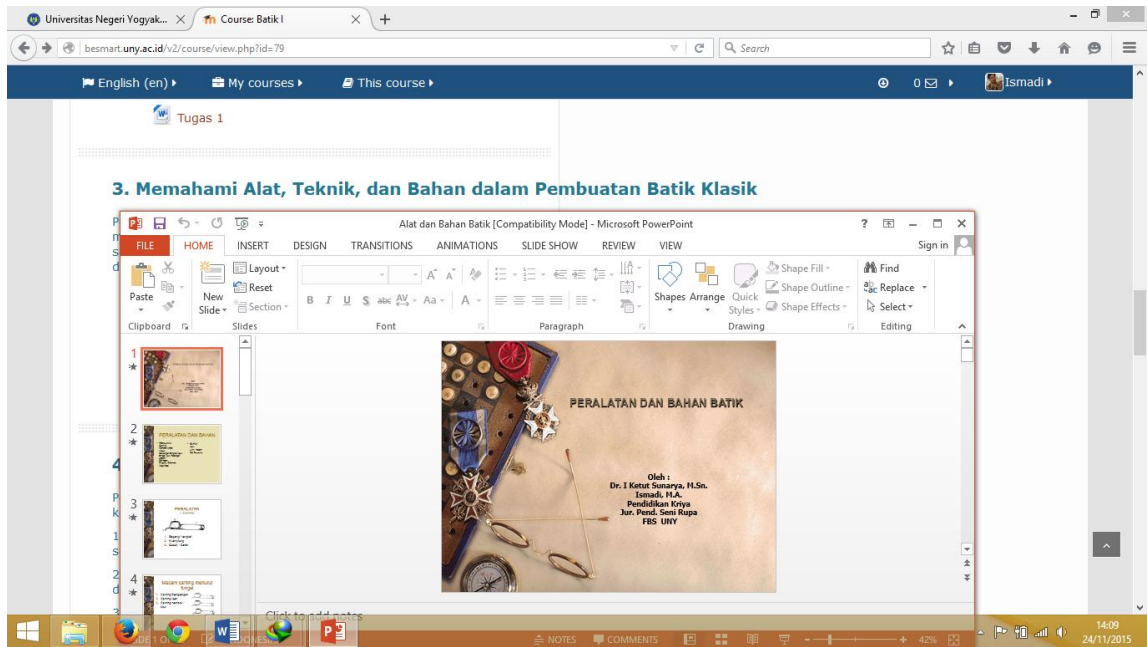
Universitas Negeri Yogyak... × Course: Batik I × +

besmart.uny.ac.id/v2/course/view.php?id=79

Search

English (en) ▸ My courses ▸ This course ▸ 0 ▸ Ismadi ▸

Tugas 1

3. Memahami Alat, Teknik, dan Bahan dalam Pembuatan Batik Klasik

Alat dan Bahan Batik [Compatibility Mode] - Microsoft PowerPoint

? – □ ×

FILE HOME INSERT DESIGN TRANSITIONS ANIMATIONS SLIDE SHOW REVIEW VIEW Sign in

Paste New Slide Layout Reset Section B I U S abc AV Aa A Shapes Arrange Quick Styles Shape Fill Shape Outline Shape Effects Find Replace Select

Clipboard Slides Font Paragraph Drawing Editing

1
2
3
4

PERALATAN DAN BAHAN BATIK

Oleh :
Dr. I Ketut Sunarya, M.Sn.
Ismadi, M.A.
Pendidikan Kriya
Jur. Pend. Seni Rupa
FBS UNY

PERALATAN DAN BAHAN

PERALATAN

Macam canting menurut fungsi

Click to add notes

SLIDE 1 OF NOTES COMMENTS 42%

14:09
24/11/2015